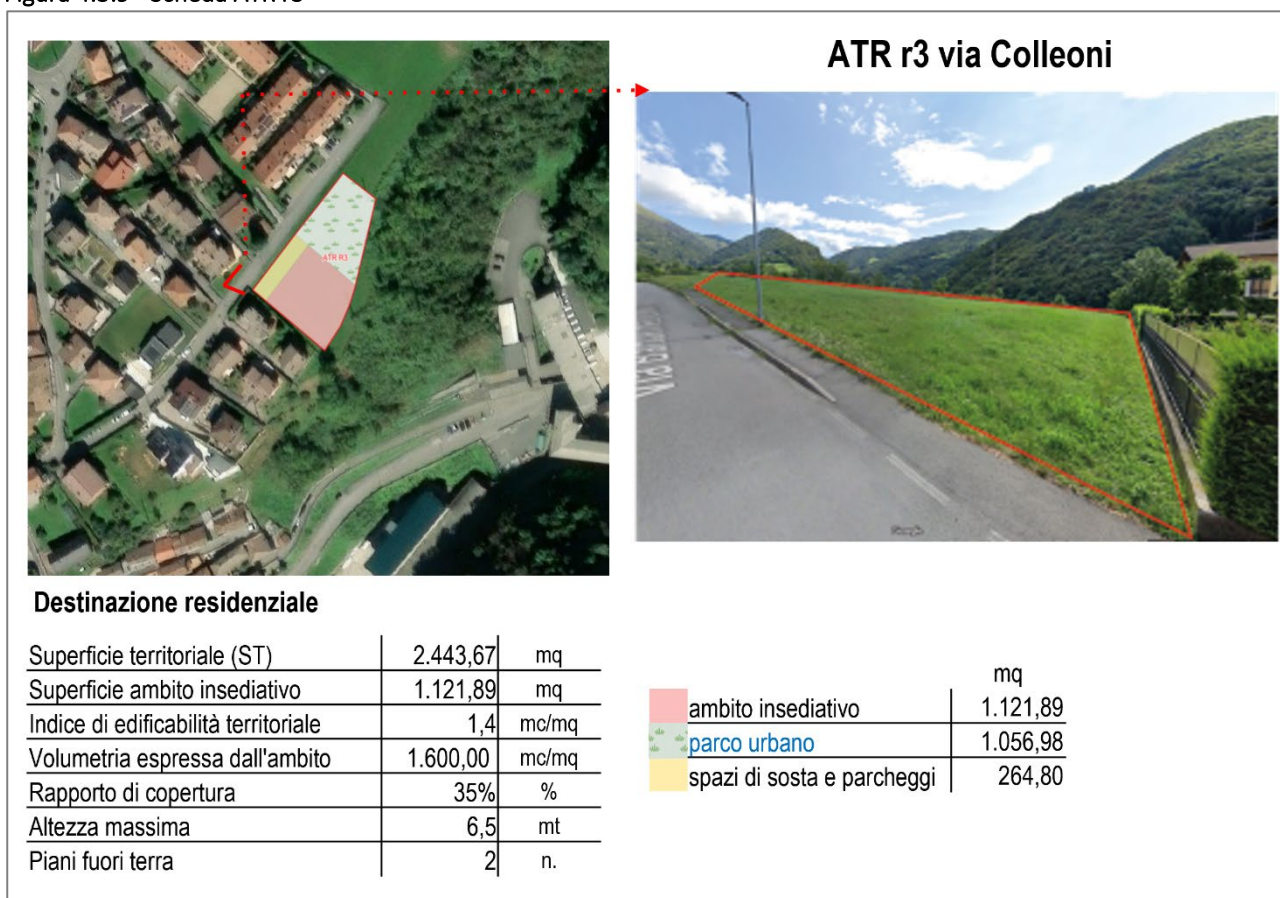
Figura 4.3.3 – Scheda ATR r3

ATR r3 via Colleoni

ATR r3

Destinazione residenziale

| | | |
|---|---|---|
| Superficie territoriale (ST) | 2.443,67 | mq |
| Superficie ambito insediativo | 1.121,89 | mq |
| Indice di edificabilità territoriale | 1,4 | mc/mq |
| Volumetria espressa dall'ambito | 1.600,00 | mc/mq |
| Rapporto di copertura | 35% | % |
| Altezza massima | 6,5 | mt |
| Piani fuori terra | 2 | n. |

| | mq |
|---|---|
| ambito insediativo | 1.121,89 |
| parco urbano | 1.056,98 |
| spazi di sosta e parcheggi | 264,80 |